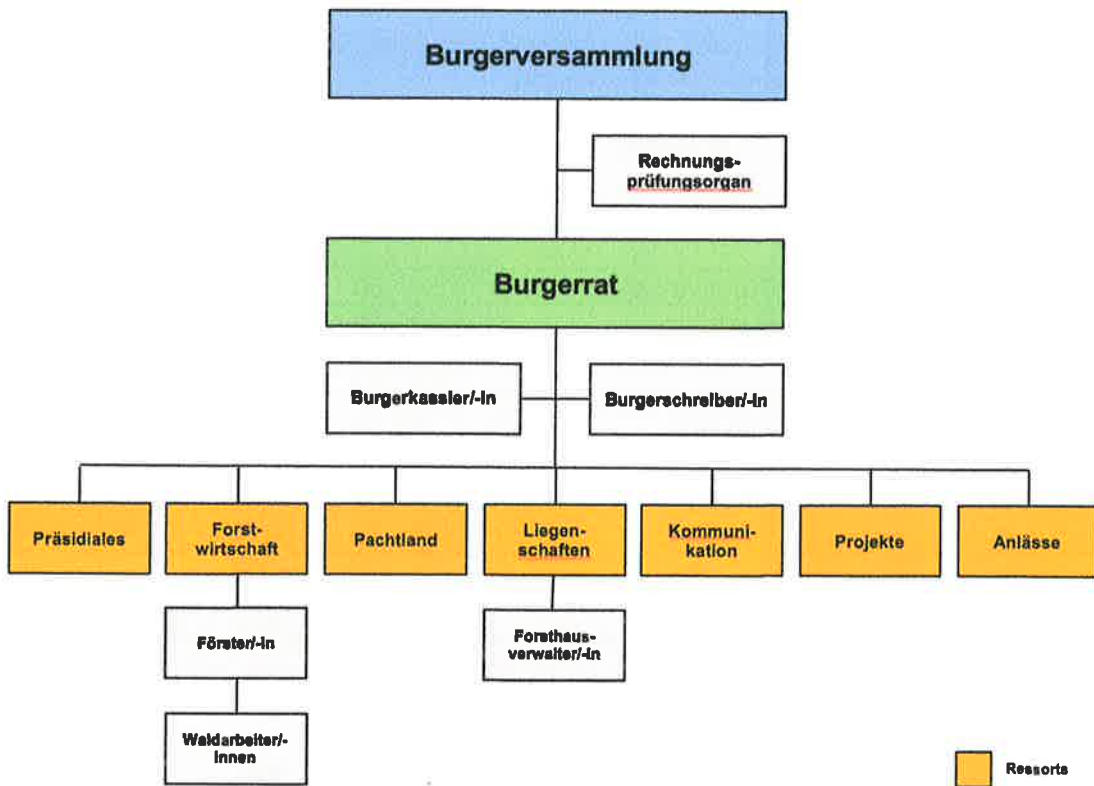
Burgerversammlung

Rechnungsprüfungsorgan

Burgerrat

Burgerkassier/-in

Burgerschreiber/-in

Präsidiales

Forstwirtschaft

Pachtland

Liegenschaften

Kommunikation

Projekte

Anlässe

Förster/-in

Forsthausverwalter/-in

Waldarbeiter/-innen

Ressorts